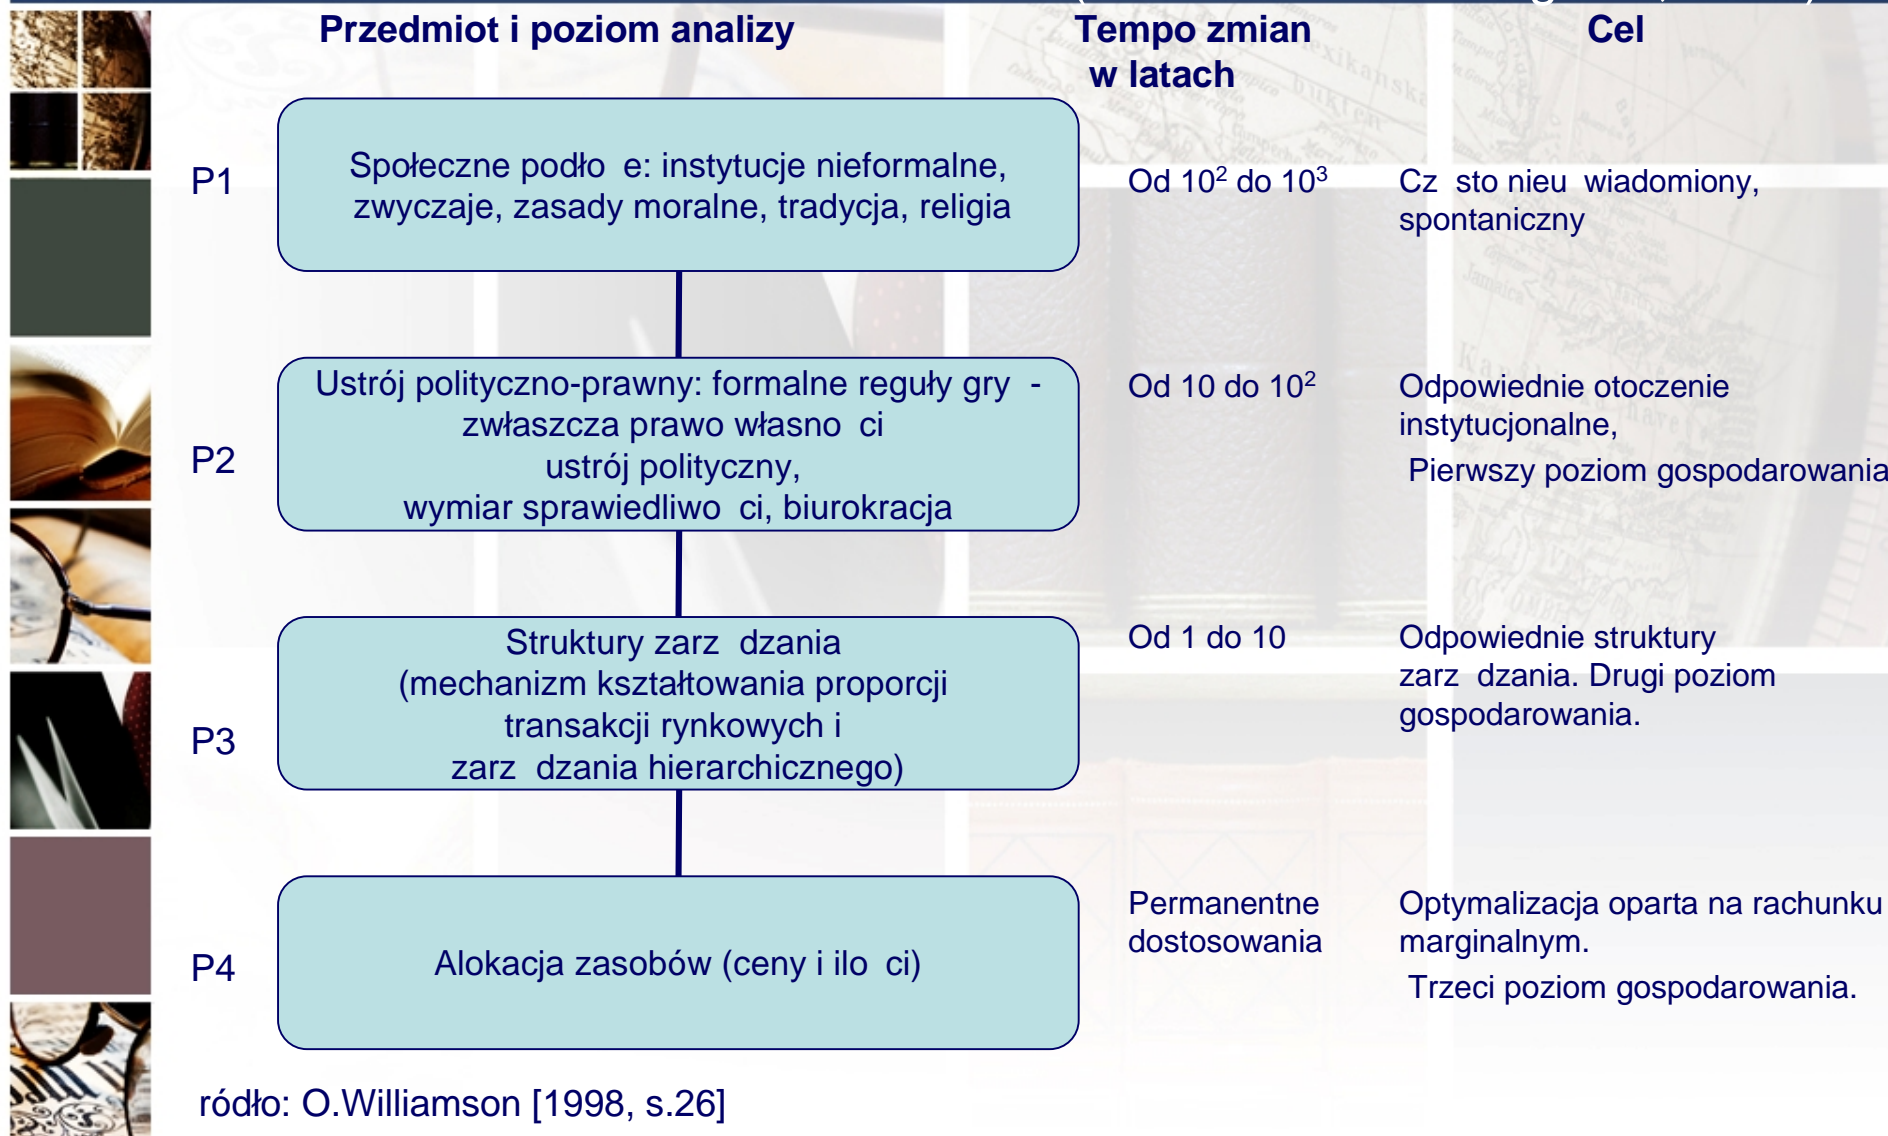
Przedmiot i poziom analizy

Tempo zmian w latach

Cel

P1

Społeczne podło e: instytucje nieformalne, zwyczaje, zasady moralne, tradycja, religia

Od $10^2$ do $10^3$

Cz sto nieu wiadomiony, spontaniczny

P2

Ustrój polityczno-prawny: formalne reguły gry - zwłaszcza prawo własno ci ustrój polityczny, wymiar sprawiedliwo ci, biurokracja

Od 10 do $10^2$

Odpowiednie otoczenie instytucjonalne,
Pierwszy poziom gospodarowania

P3

Struktury zarz dzania (mechanizm kształtowania proporcji transakcji rynkowych i zarz dzania hierarchicznego)

Od 1 do 10

Odpowiednie struktury zarz dzania. Drugi poziom gospodarowania.

P4

Alokacja zasobów (ceny i ilo ci)

Permanentne dostosowania

Optymalizacja oparta na rachunku marginalnym.
Trzeci poziom gospodarowania.

ródło: O.Williamson [1998, s.26]